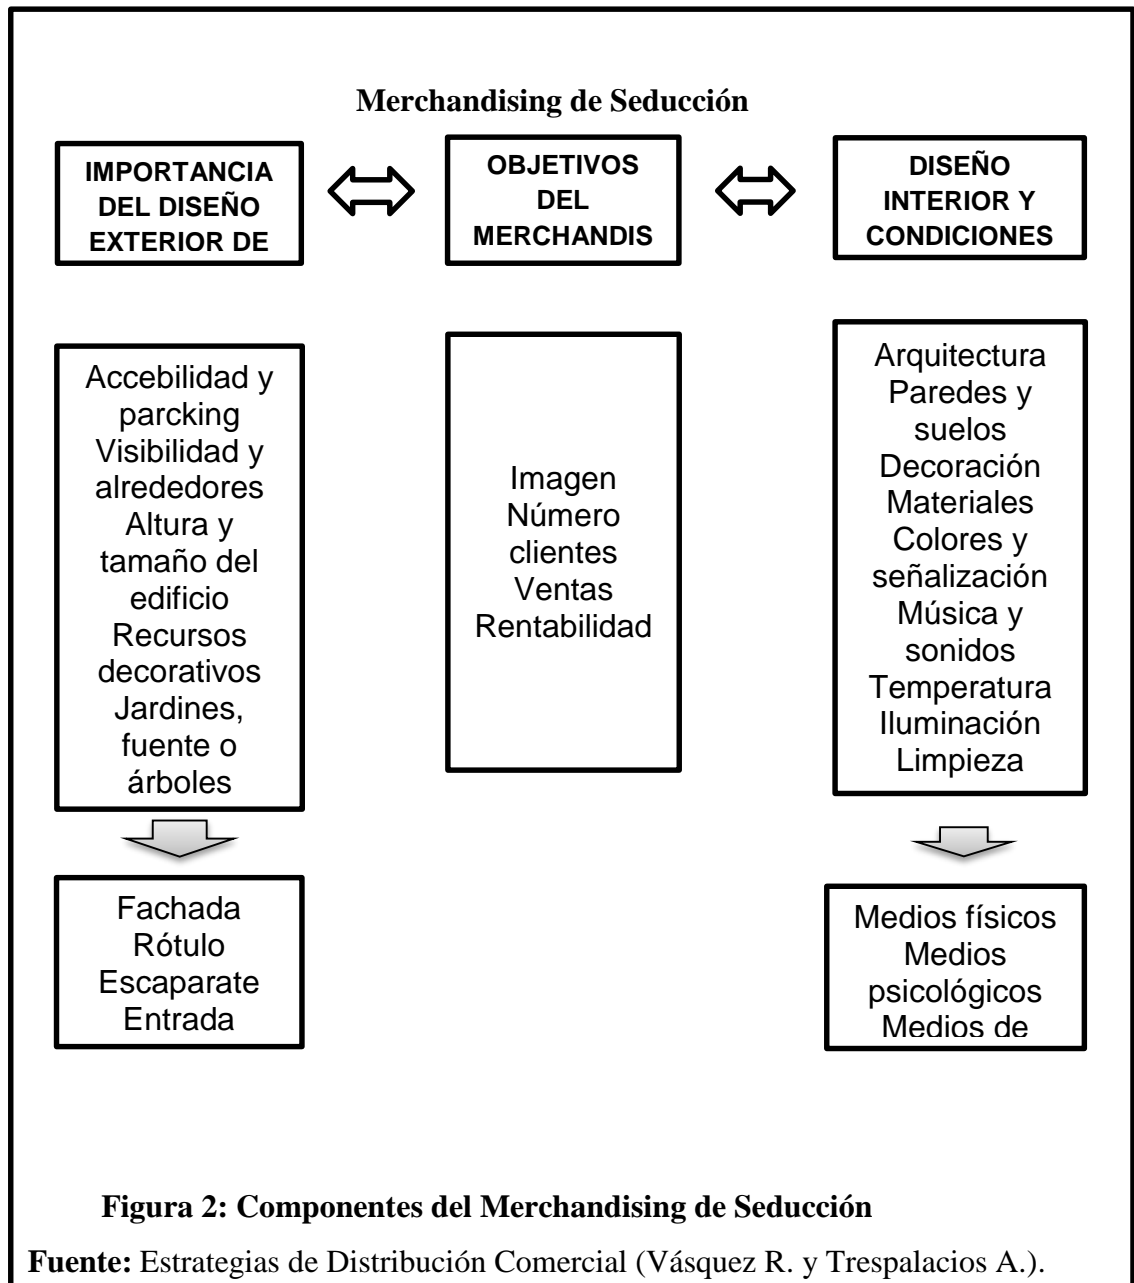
Merchandising de Seducción

IMPORTANCIA DEL DISEÑO EXTERIOR DE

OBJETIVOS DEL MERCHANDIS

DISEÑO INTERIOR Y CONDICIONES

Accebilidad y parcking
Visibilidad y alrededores
Altura y tamaño del edificio
Recursos decorativos
Jardines, fuente o árboles

Imagen
Número clientes
Ventas
Rentabilidad

Arquitectura
Paredes y suelos
Decoración
Materiales
Colores y señalización
Música y sonidos
Temperatura
Iluminación
Limpieza

Fachada
Rótulo
Escaparate
Entrada

Medios físicos
Medios psicológicos
Medios de

Figura 2: Componentes del Merchandising de Seducción

Fuente: Estrategias de Distribución Comercial (Vásquez R. y Trespalacios A.).